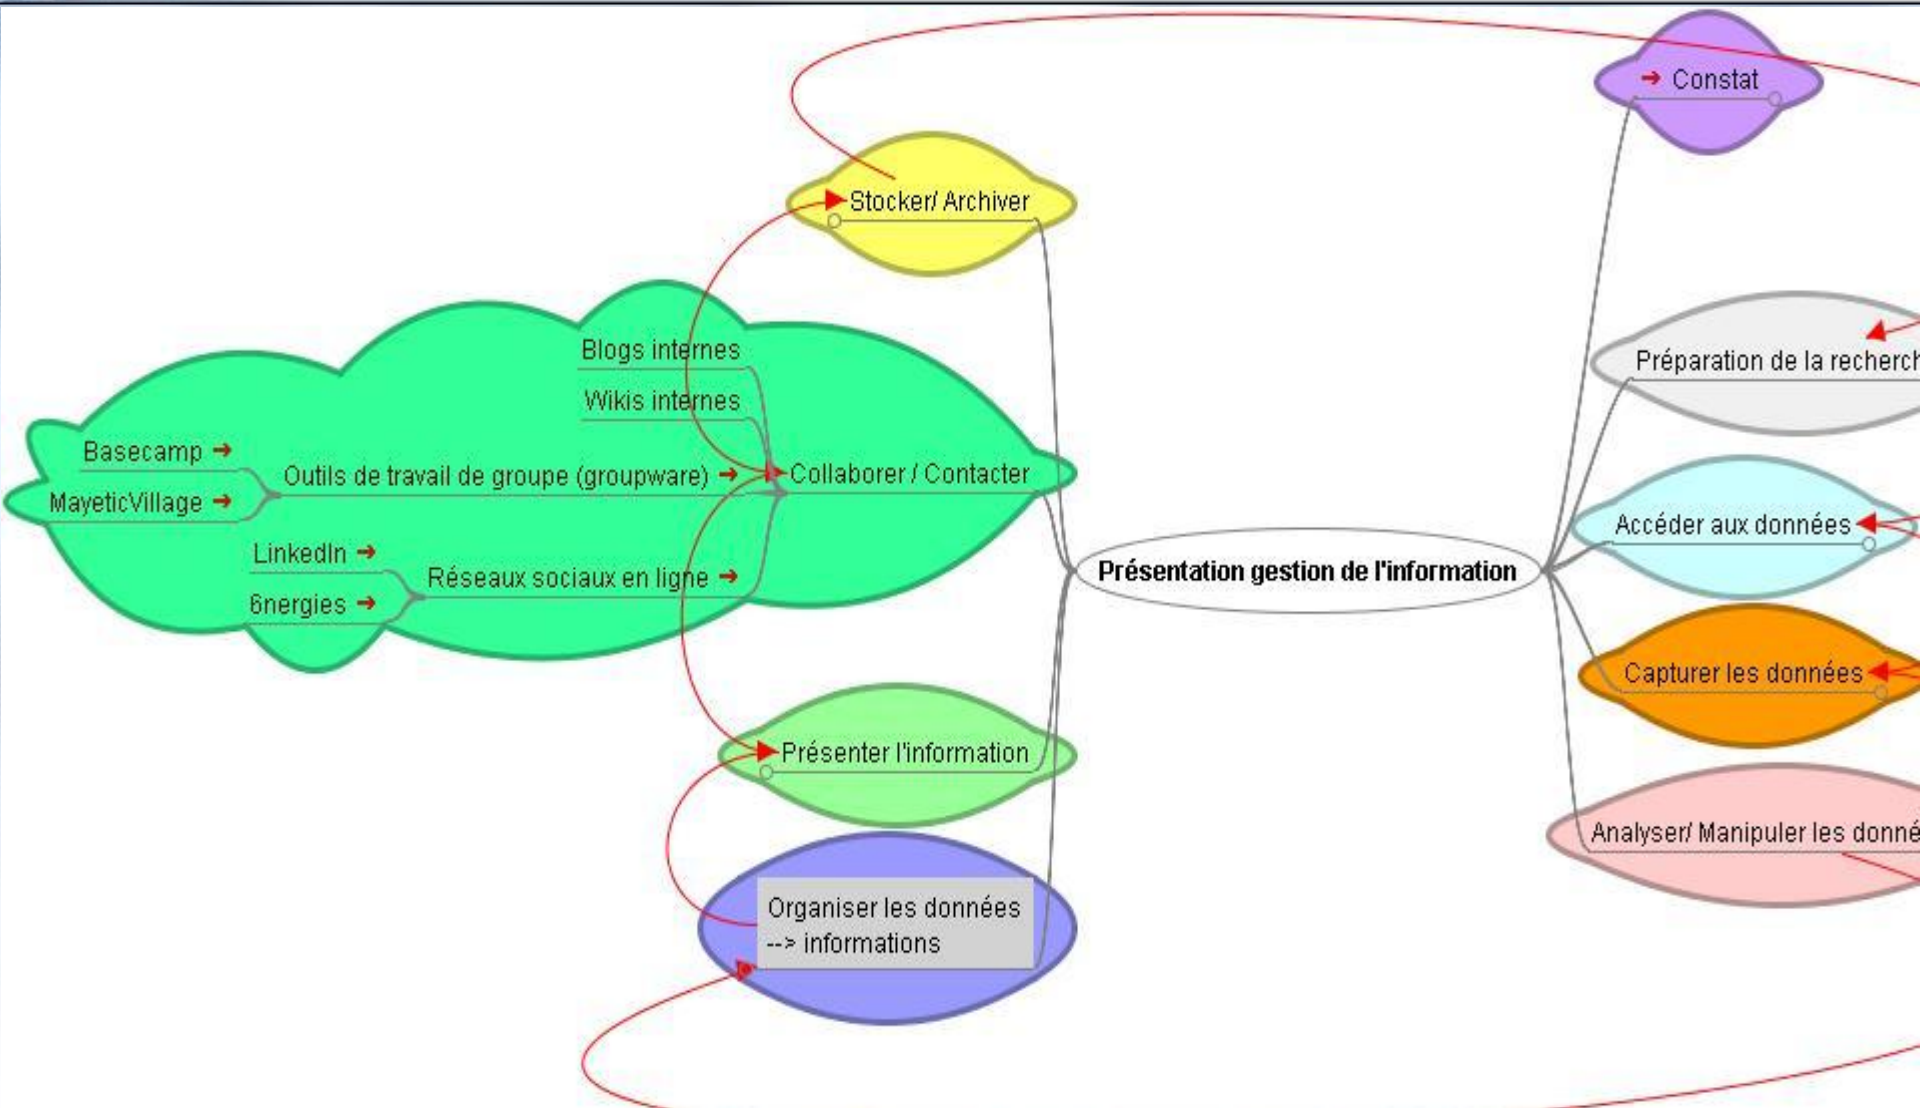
Constat

Stocker/ Archiver

Blogs internes

Wikis internes

Basecamp

Outils de travail de groupe (groupware)

Collaborer / Contacter

MayeticVillage

LinkedIn

Réseaux sociaux en ligne

6nergies

Préparation de la recherch

Accéder aux données

Présentation gestion de l'information

Capturer les données

Présenter l'information

Analyser/ Manipuler les donné

Organiser les données
--> informations